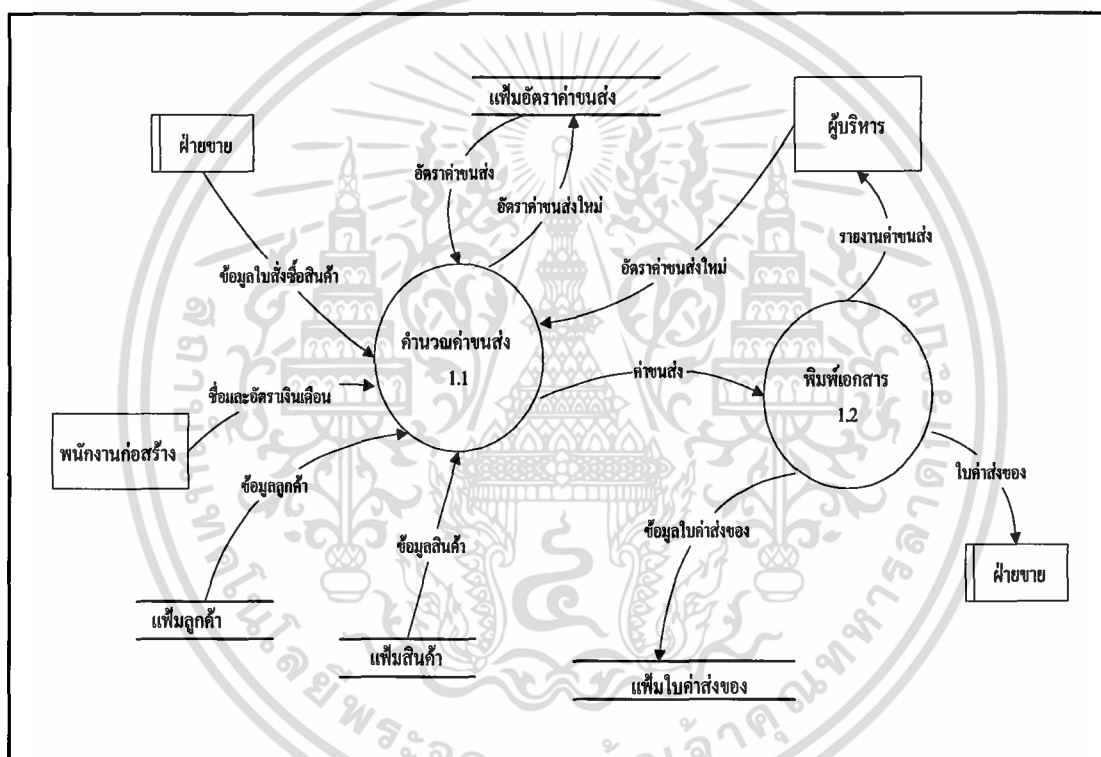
แฟ้มอัตราค่าขนส่ง

ฝ่ายขาย

ผู้บริหาร

อัตราค่าขนส่ง

อัตราค่าขนส่งใหม่

รายงานค่าขนส่ง

ข้อมูลใบสั่งซื้อสินค้า

อัตราค่าขนส่งใหม่

คำนวณค่าขนส่ง
1.1

ค่าขนส่ง

พิมพ์เอกสาร
1.2

ชื่อและอัตราเงินเดือน

พนักงานก่อสร้าง

ข้อมูลลูกค้า

ใบค่าส่งของ

ข้อมูลสินค้า

ข้อมูลใบค่าส่งของ

ฝ่ายขาย

แฟ้มลูกค้า

แฟ้มสินค้า

แฟ้มใบค่าส่งของ